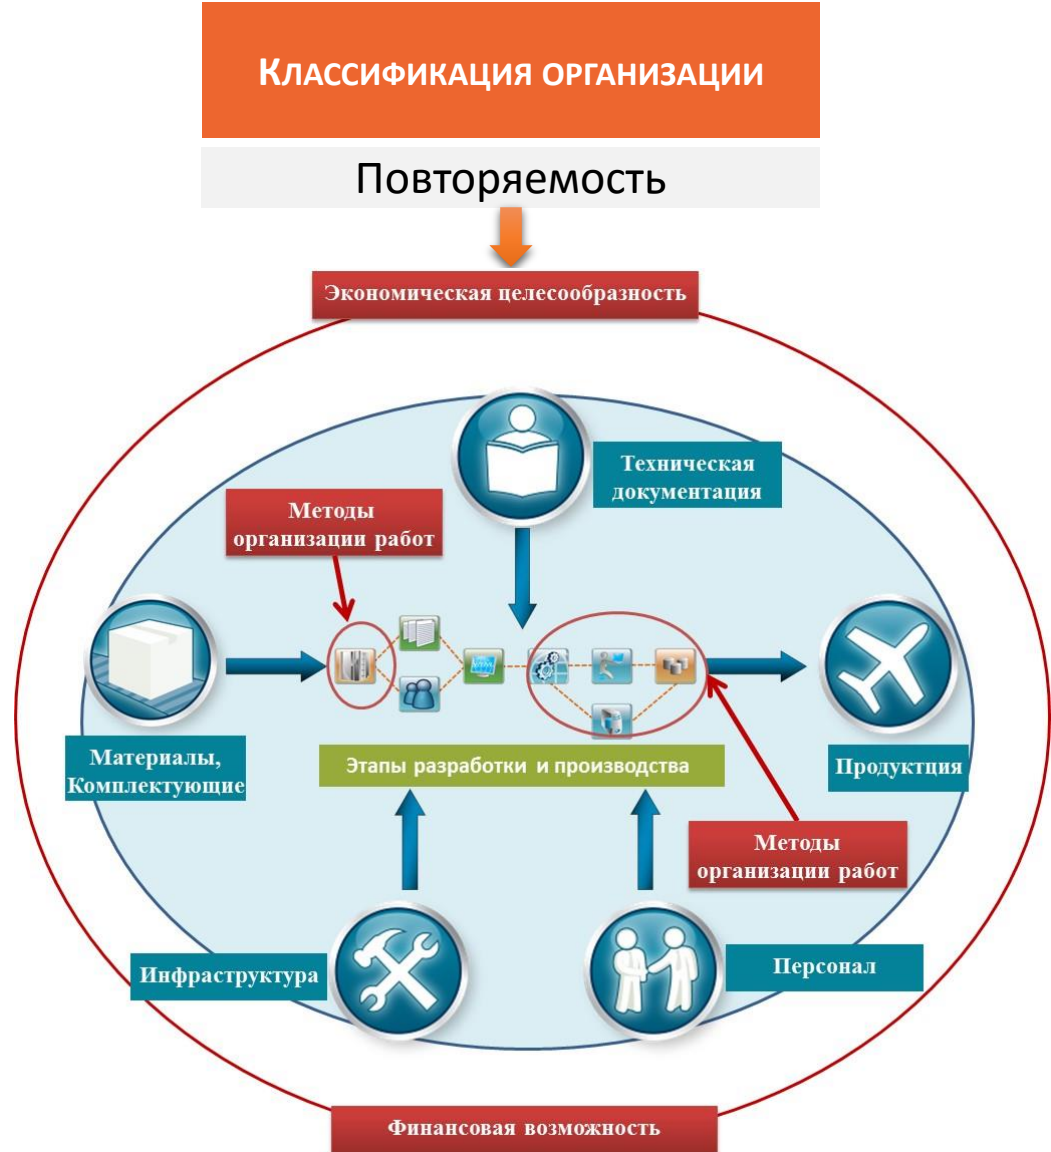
КЛАССИФИКАЦИЯ ОРГАНИЗАЦИИ

Повторяемость

Экономическая целесообразность

Техническая документация

Методы организации работ

Материалы, Комплектующие

Этапы разработки и производства

Продукция

Методы организации работ

Инфраструктура

Персонал

Финансовая возможность